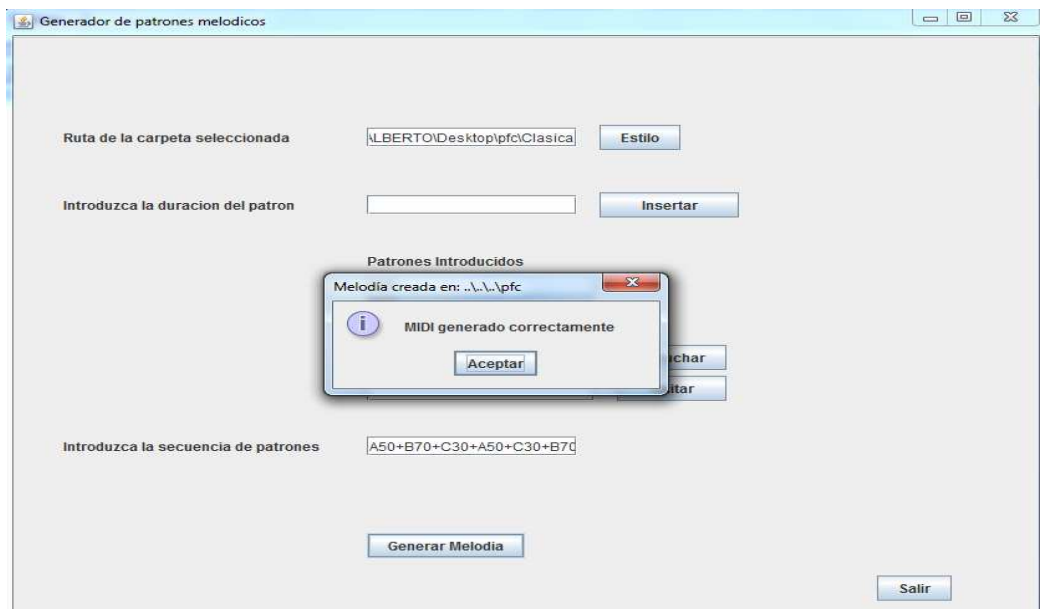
Generador de patrones melodicos

Ruta de la carpeta seleccionada
\LBERTO\Desktop\pfc\Clasica
Estilo

Introduzca la duracion del patron
Insertar

Patrones Introducidos

Melodía creada en: ..\..\..\pfc

MIDI generado correctamente

Aceptar

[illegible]char
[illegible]itar

Introduzca la secuencia de patrones
A50+B70+C30+A50+C30+B70

Generar Melodia

Salir